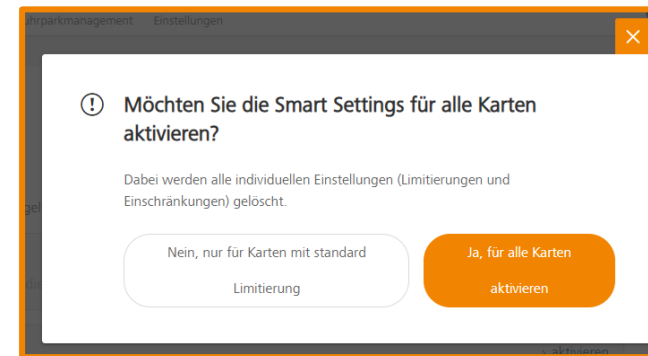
ahrparkmanagement Einstellungen

Möchten Sie die Smart Settings für alle Karten aktivieren?

Dabei werden alle individuellen Einstellungen (Limitierungen und Einschränkungen) gelöscht.

Nein, nur für Karten mit standard Limitierung

Ja, für alle Karten aktivieren

aktivieren